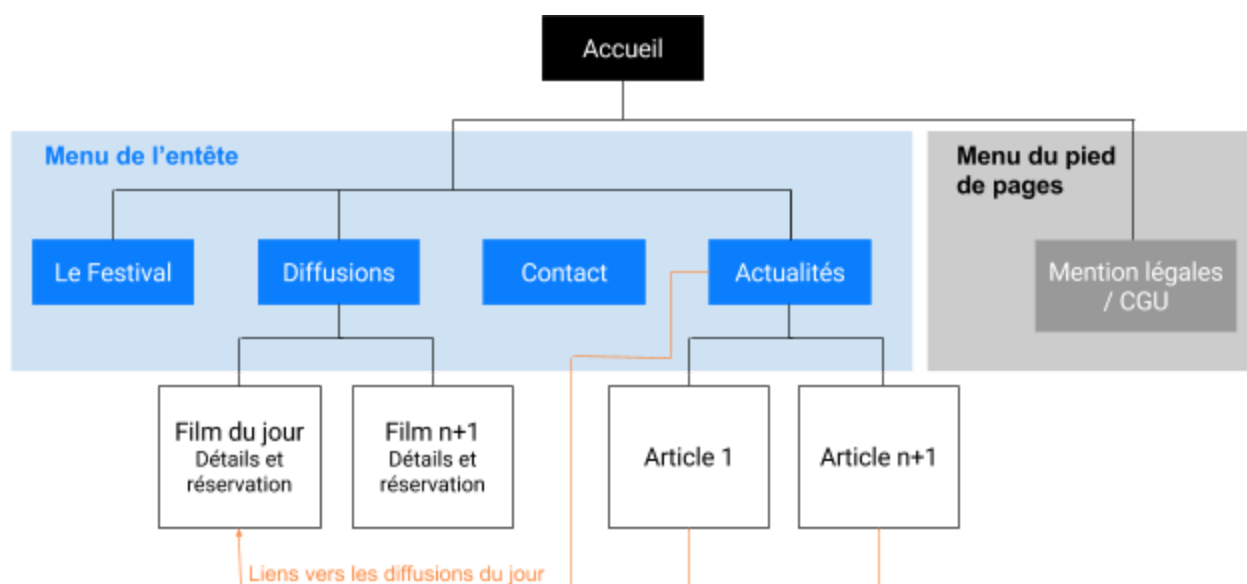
Accueil

Menu de l’entête

Menu du pied de pages

Le Festival

Diffusions

Contact

Actualités

Mention légales / CGU

Film du jour
Détails et réservation

Film n+1
Détails et réservation

Article 1

Article n+1

Liens vers les diffusions du jour